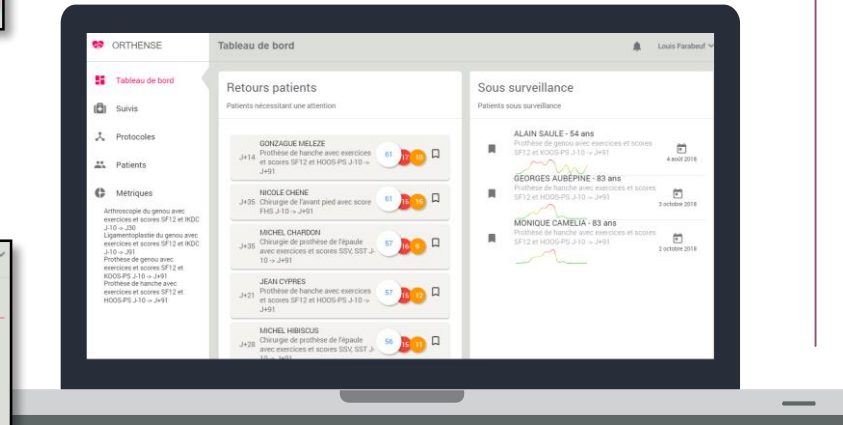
ORTHENSE

Tableau de bord

Louis Farabeuf

Tableau de bord

Suivis

Protocoles

Patients

Métriques

Arthroscopie du genou avec exercices et scores SF12 et IKDC J-10 -> J30
Ligamentoplastie du genou avec exercices et scores SF12 et IKDC J-10 -> J91
Prothèse de genou avec exercices et scores SF12 et KOOS-PS J-10 -> J+91
Prothèse de hanche avec exercices et scores SF12 et HOOS-PS J-10 -> J+91

Retours patients

Patients nécessitant une attention

J+14 GONZAGUE MELEZE Prothèse de hanche avec exercices et scores SF12 et HOOS-PS J-10 -> J+91 61 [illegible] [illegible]

J+35 NICOLE CHENE Chirurgie de l'avant pied avec score FHS J-10 -> J+91 61 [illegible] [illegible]

J+35 MICHEL CHARDON Chirurgie de prothèse de l'épaule avec exercices et scores SSV, SST J-10 -> J+91 57 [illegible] 9

J+21 JEAN CYPRES Prothèse de hanche avec exercices et scores SF12 et HOOS-PS J-10 -> J+91 57 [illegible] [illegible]

J+28 MICHEL HIBISCUS Chirurgie de prothèse de l'épaule avec exercices et scores SSV, SST J-10 -> J+91 56 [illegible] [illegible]

Sous surveillance

Patients sous surveillance

ALAIN SAULE - 54 ans
Prothèse de genou avec exercices et scores SF12 et KOOS-PS J-10 -> J+91
4 août 2018

GEORGES AUBÉPINE - 83 ans
Prothèse de hanche avec exercices et scores SF12 et HOOS-PS J-10 -> J+91
3 octobre 2018

MONIQUE CAMELIA - 83 ans
Prothèse de hanche avec exercices et scores SF12 et HOOS-PS J-10 -> J+91
2 octobre 2018